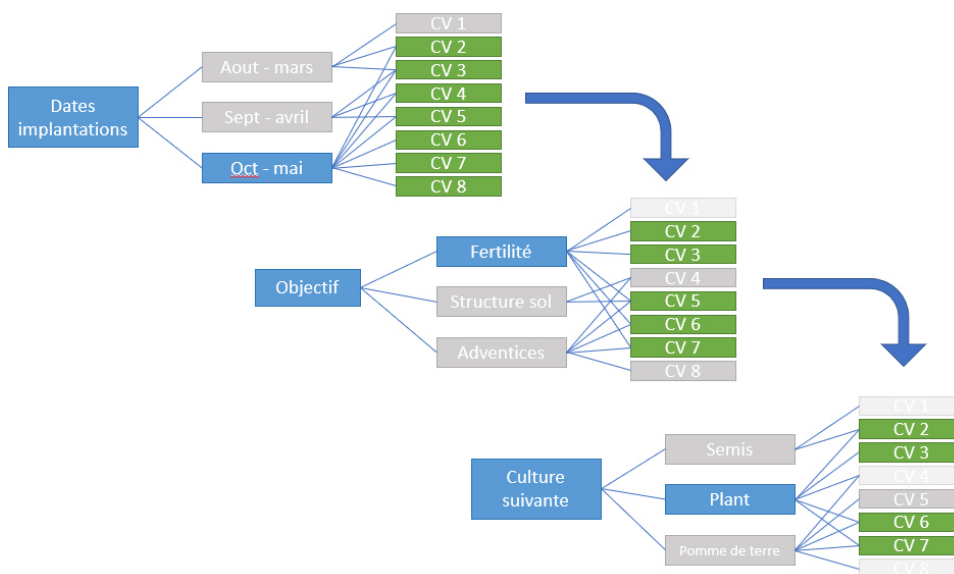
Dates implantations

Aout - mars

Sept - avril

Oct - mai

CV 1
CV 2
CV 3
CV 4
CV 5
CV 6
CV 7
CV 8

Objectif

Fertilité

Structure sol

Adventices

CV 1
CV 2
CV 3
CV 4
CV 5
CV 6
CV 7
CV 8

Culture suivante

Semis

Plant

Pomme de terre

CV 1
CV 2
CV 3
CV 4
CV 5
CV 6
CV 7
CV 8